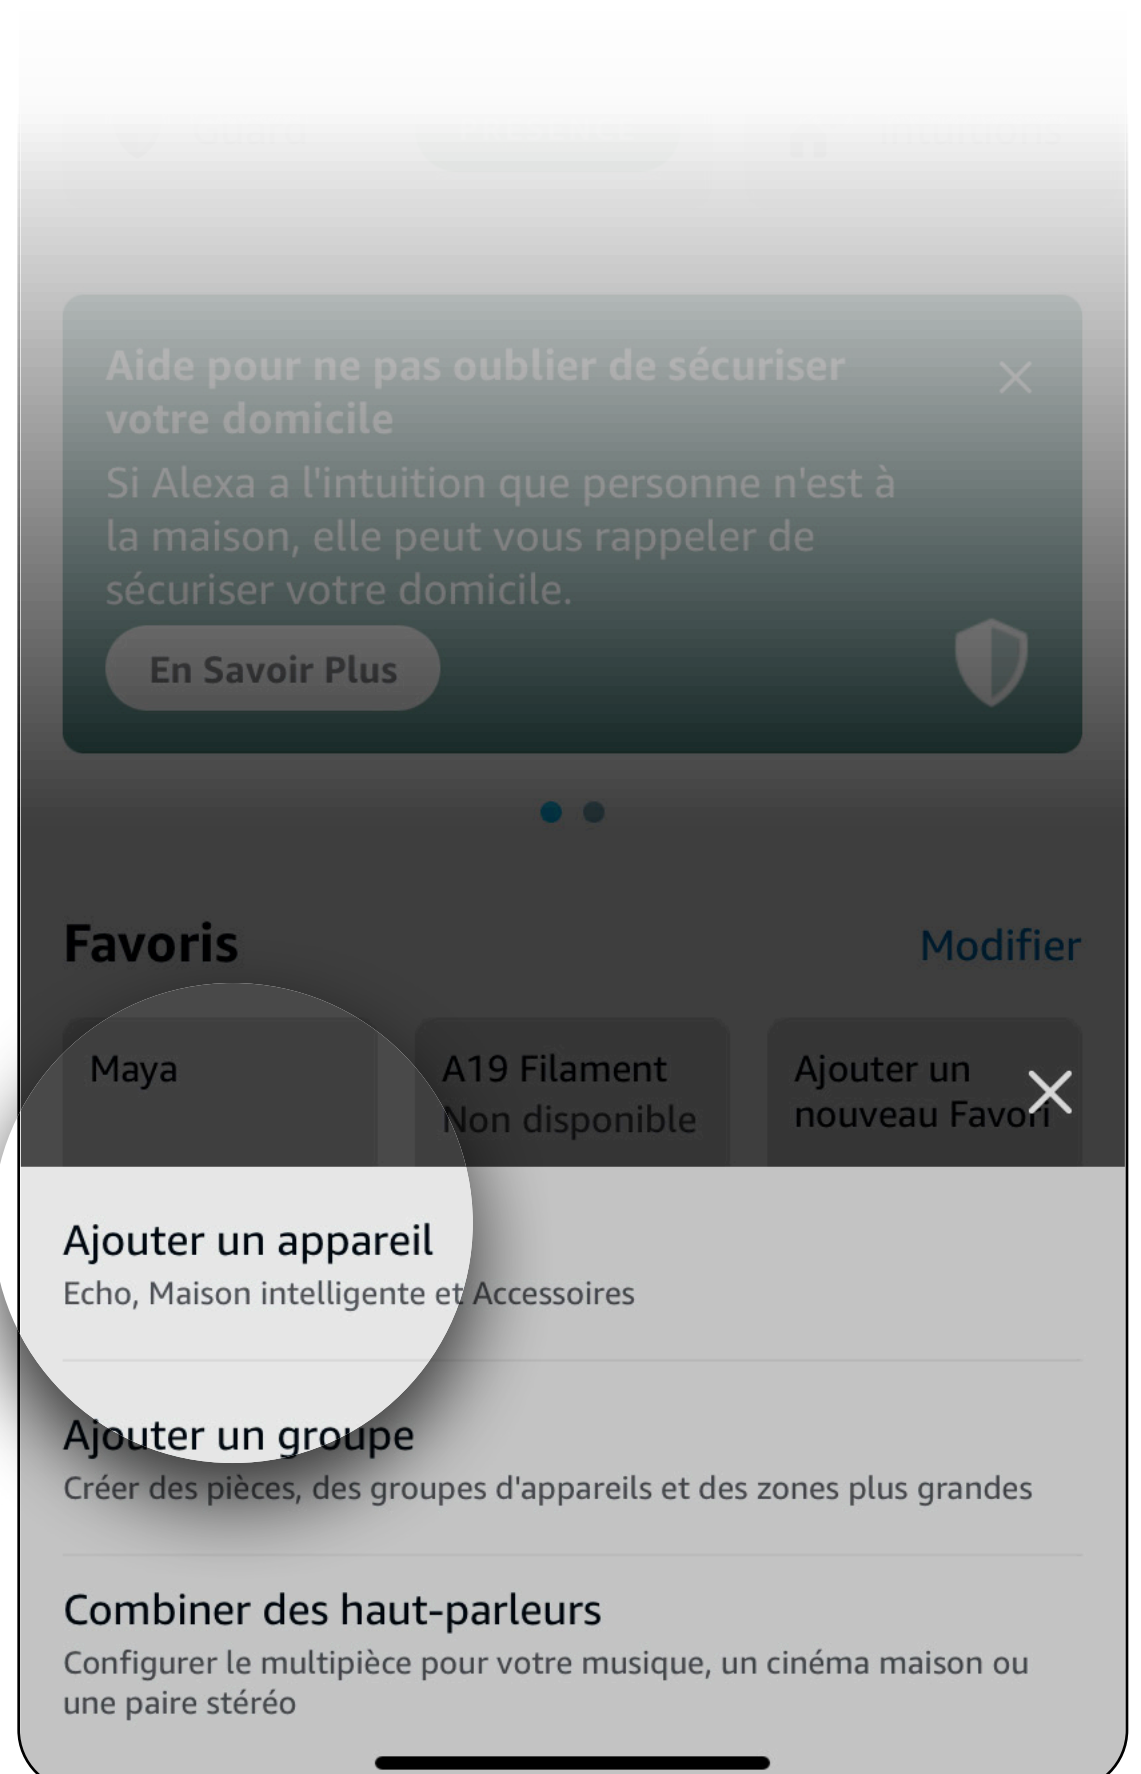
Aide pour ne pas oublier de sécuriser votre domicile

Si Alexa a l'intuition que personne n'est à la maison, elle peut vous rappeler de sécuriser votre domicile.

En Savoir Plus

Favoris

Modifier

Maya

A19 Filament
Non disponible

Ajouter un nouveau Favori

Ajouter un appareil
Echo, Maison intelligente et Accessoires

Ajouter un groupe
Créer des pièces, des groupes d'appareils et des zones plus grandes

Combiner des haut-parleurs
Configurer le multipièce pour votre musique, un cinéma maison ou une paire stéréo